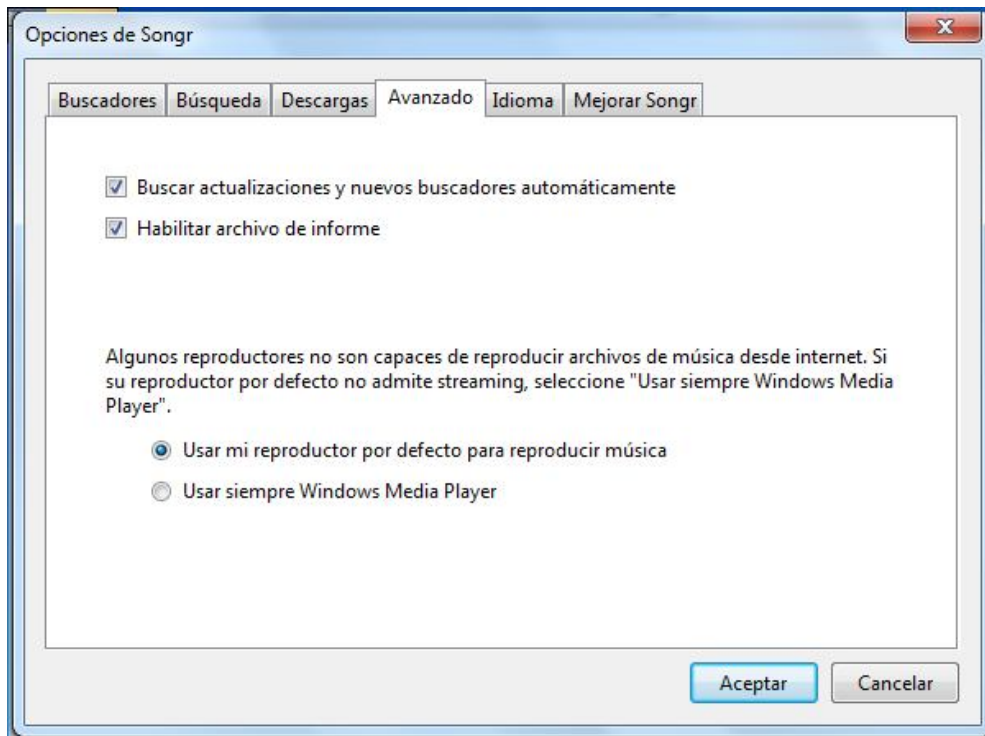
Opciones de Songr

Buscadores | Búsqueda | Descargas | Avanzado | Idioma | Mejorar Songr

Buscar actualizaciones y nuevos buscadores automáticamente

Habilitar archivo de informe

Algunos reproductores no son capaces de reproducir archivos de música desde internet. Si su reproductor por defecto no admite streaming, seleccione "Usar siempre Windows Media Player".

Usar mi reproductor por defecto para reproducir música

Usar siempre Windows Media Player

Aceptar

Cancelar